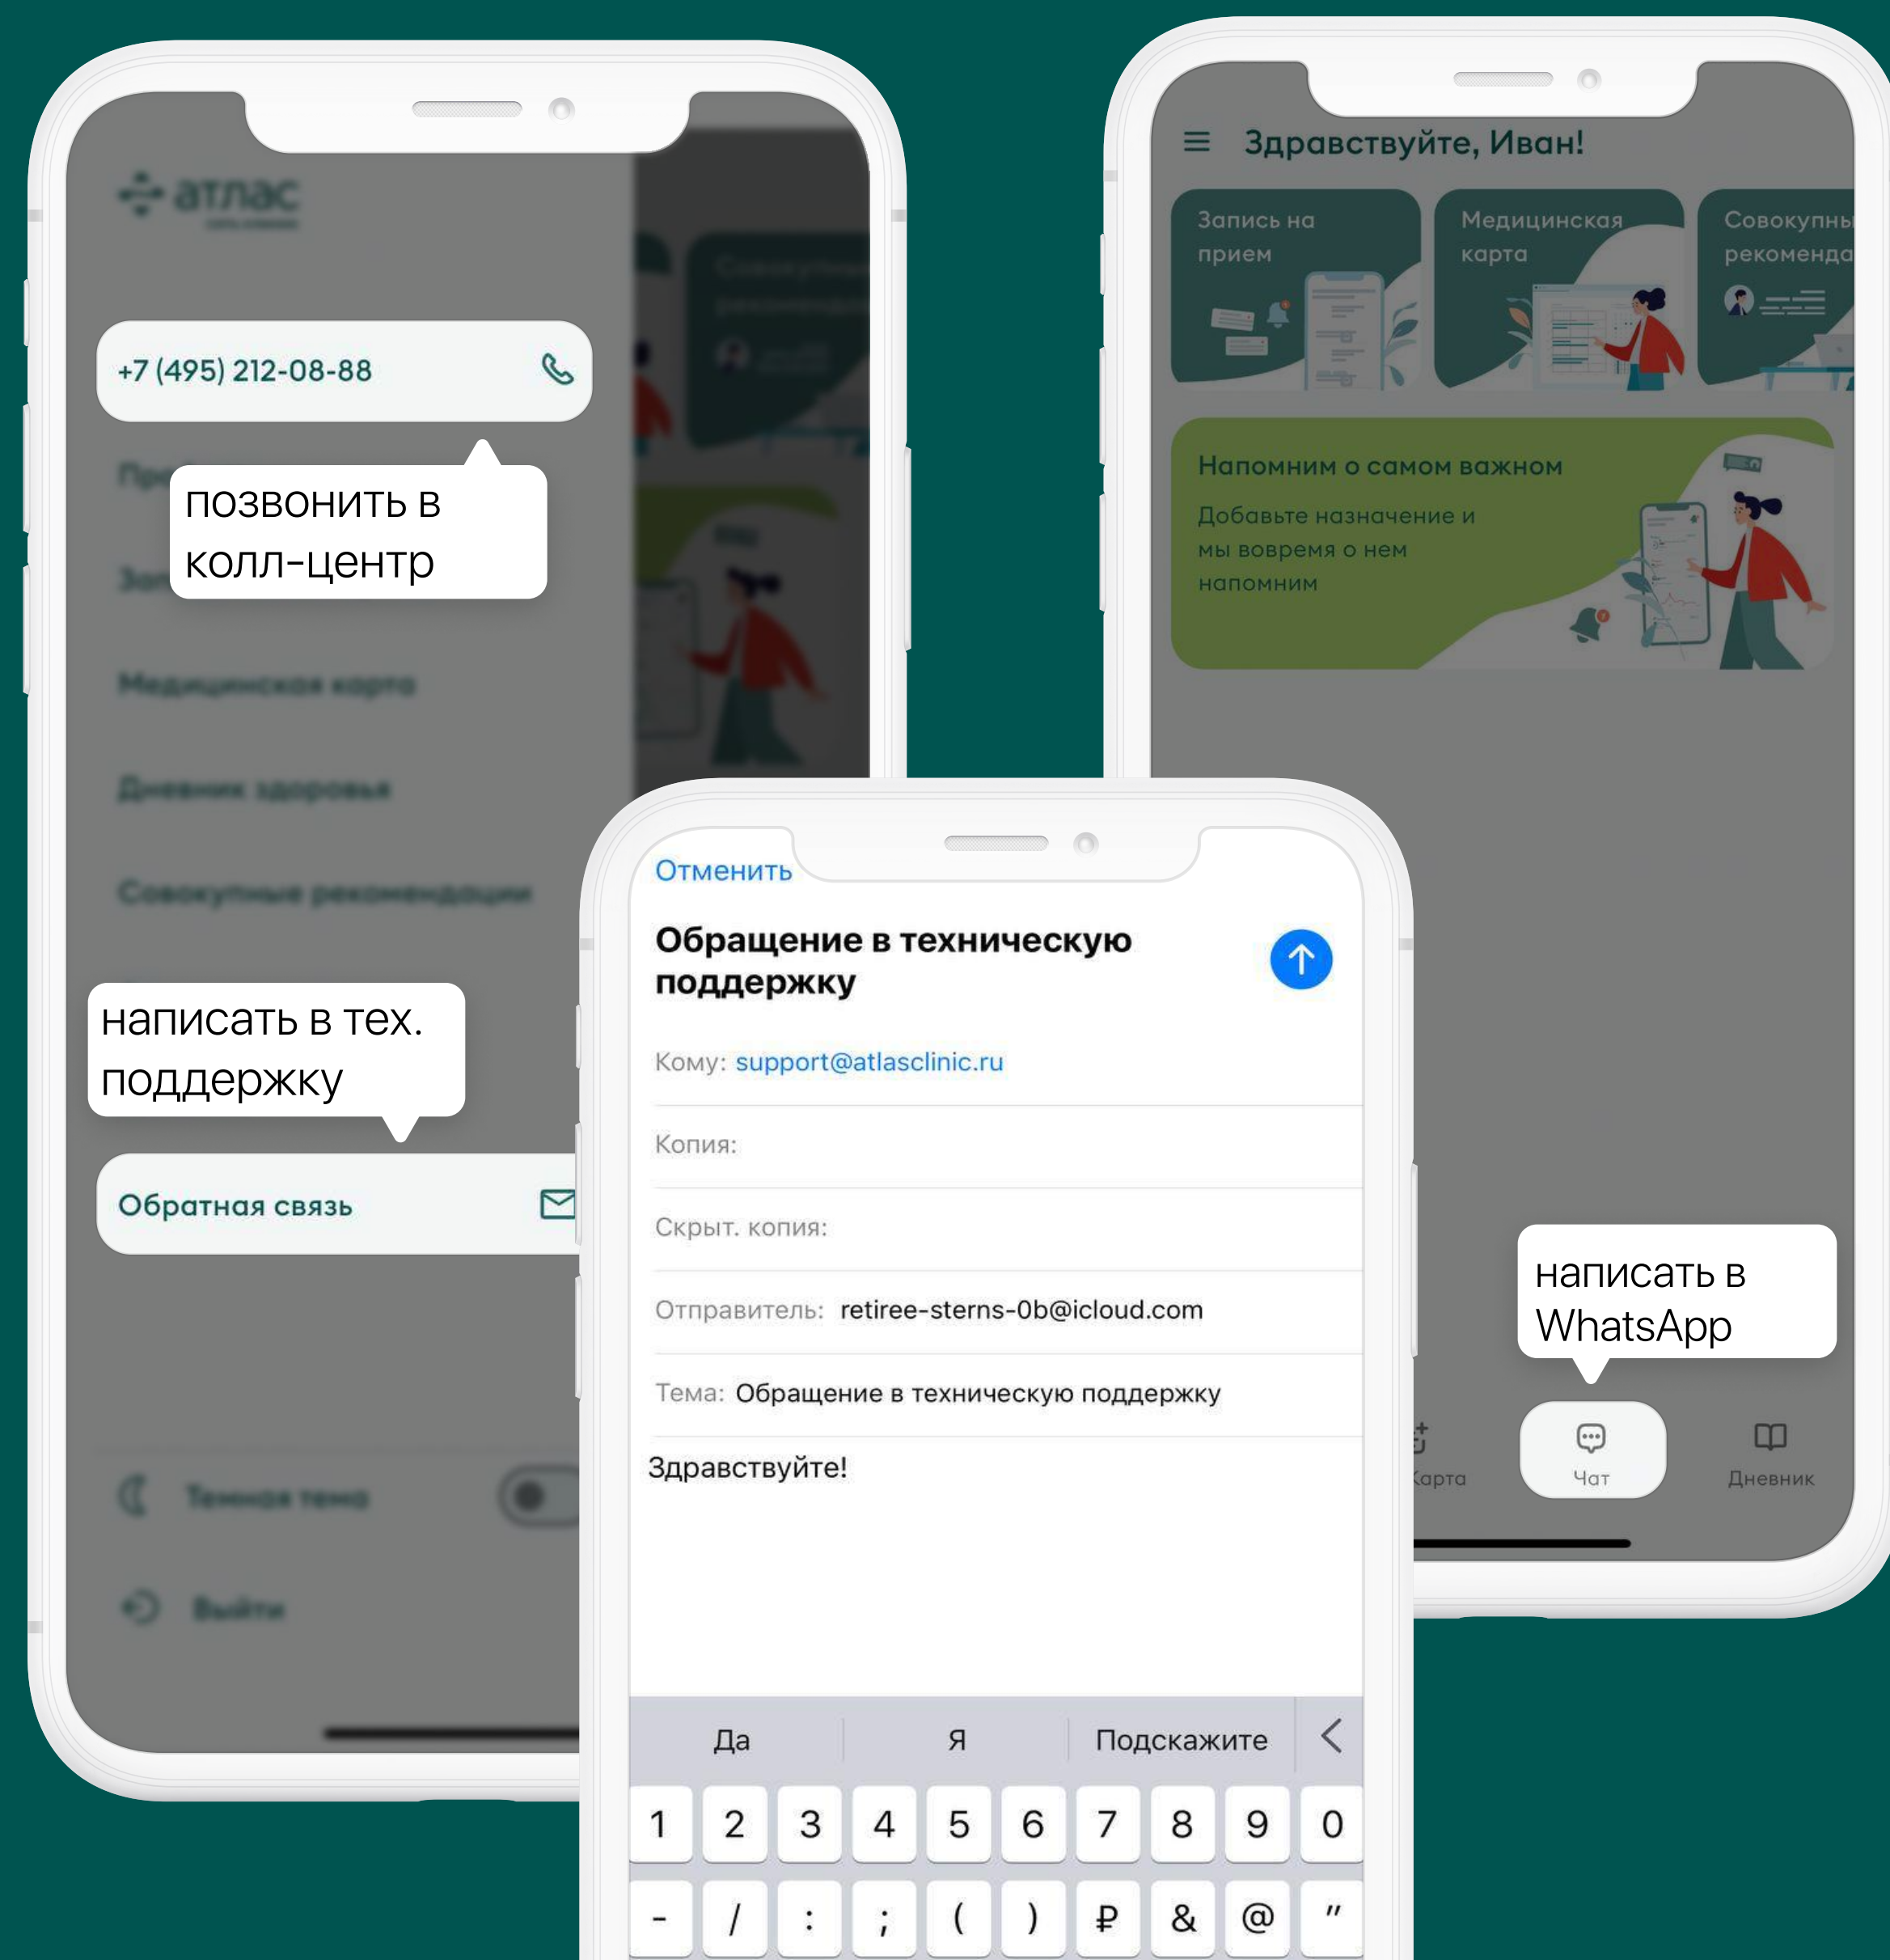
атлас

+7 (495) 212-08-88

позвонить в колл-центр

Медицинская карта

Дневник здоровья

Совокупные рекомендации

написать в тех. поддержку

Обратная связь

Темная тема

Выйти

Здравствуйте, Иван!

Запись на прием

Медицинская карта

Совокупны рекоменда

Напомним о самом важном

Добавьте назначение и мы вовремя о нем напомним

написать в WhatsApp

Карта

Чат

Дневник

Отменить

Обращение в техническую поддержку

Кому: support@atlasclinic.ru

Копия:

Скрыт. копия:

Отправитель: retiree-sterns-0b@icloud.com

Тема: Обращение в техническую поддержку

Здравствуйте!

Да | Я | Подскажите

1 2 3 4 5 6 7 8 9 0

- / : ; ( ) ₽ & @ "